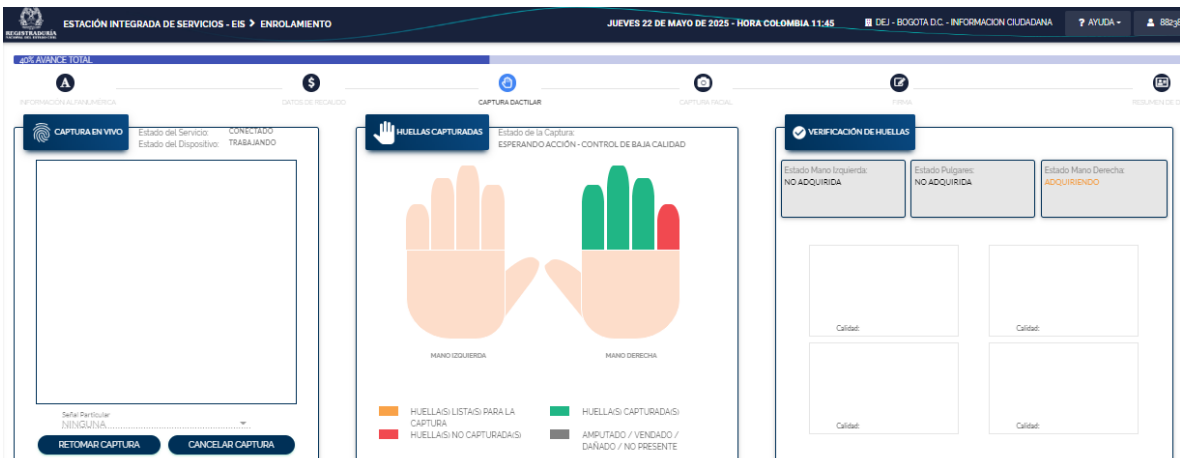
REGISTRADURÍA

ESTACIÓN INTEGRADA DE SERVICIOS - EIS > ENROLAMIENTO

JUEVES 22 DE MAYO DE 2025 - HORA COLOMBIA 11:45

DEJ - BOGOTA D.C. - INFORMACION CIUDADANA

? AYUDA

8823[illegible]

40% AVANCE TOTAL

INFORMACIÓN ALFANUMÉRICA

DATOS DE RECAUDO

CAPTURA DACTILAR

CAPTURA FACIAL

FIRMA

RESUMEN DE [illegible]

CAPTURA EN VIVO

Estado del Servicio: CONECTADO
Estado del Dispositivo: TRABAJANDO

Señal Particular
NINGUNA

RETOMAR CAPTURA

CANCELAR CAPTURA

HUELLAS CAPTURADAS

Estado de la Captura:
ESPERANDO ACCIÓN - CONTROL DE BAJA CALIDAD

MANO IZQUIERDA

MANO DERECHA

HUELLA(S) LISTA(S) PARA LA CAPTURA

HUELLA(S) CAPTURADA(S)

HUELLA(S) NO CAPTURADA(S)

AMPUTADO / VENDADO / DAÑADO / NO PRESENTE

VERIFICACIÓN DE HUELLAS

Estado Mano Izquierda:
NO ADQUIRIDA

Estado Pulgares:
NO ADQUIRIDA

Estado Mano Derecha:
ADQUIRIENDO

Calidad:

Calidad:

Calidad:

Calidad: